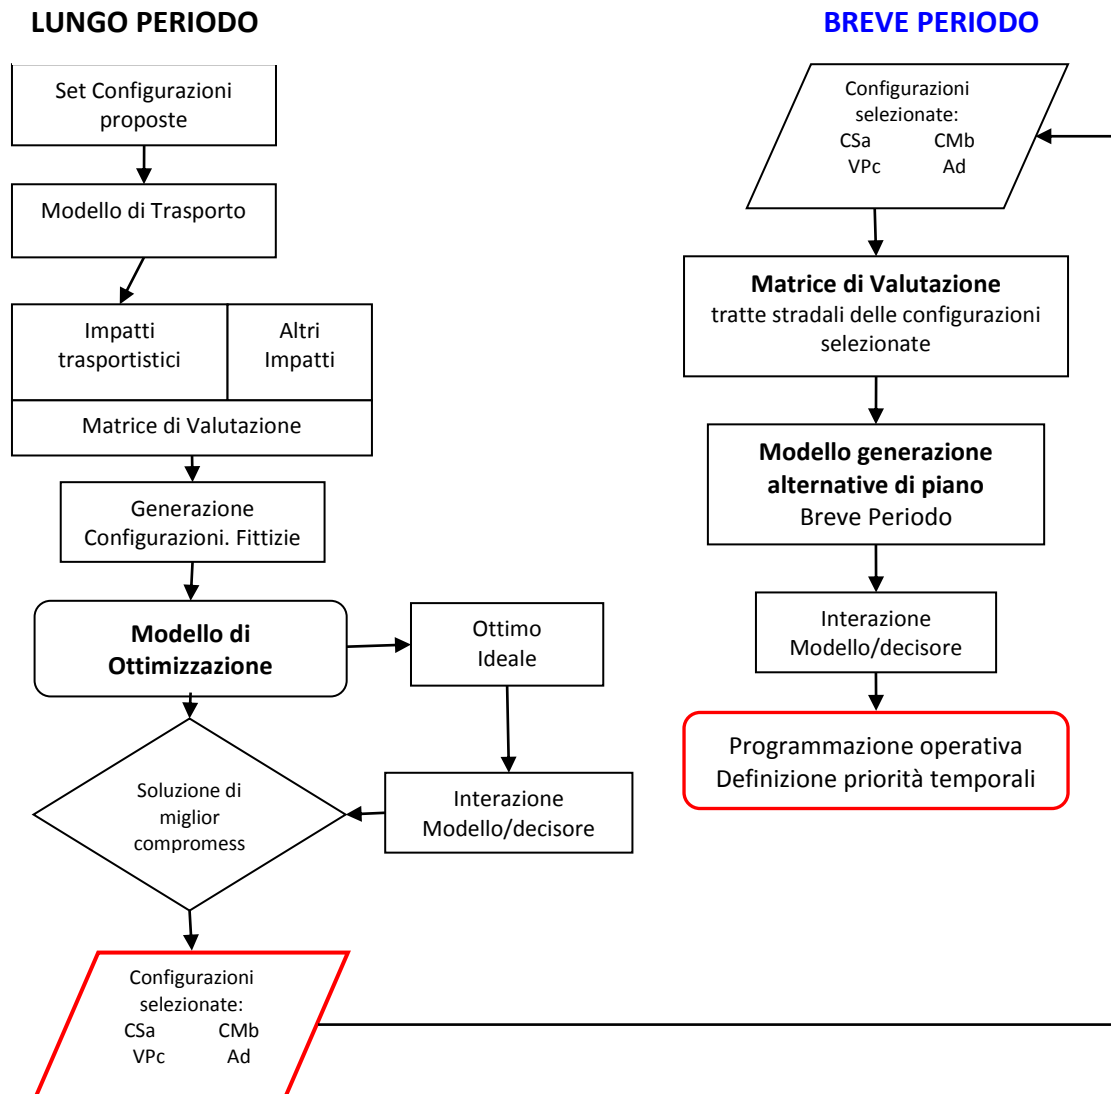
LUNGO PERIODO

Set Configurazioni proposte

Modello di Trasporto

Impatti trasportistici

Altri Impatti

Matrice di Valutazione

Generazione Configurazioni. Fittizie

Modello di Ottimizzazione

Ottimo Ideale

Soluzione di miglior compromess

Interazione Modello/decisore

Configurazioni selezionate:
CSa CMb
VPc Ad

BREVE PERIODO

Configurazioni selezionate:
CSa CMb
VPc Ad

Matrice di Valutazione
tratte stradali delle configurazioni selezionate

Modello generazione alternative di piano
Breve Periodo

Interazione Modello/decisore

Programmazione operativa
Definizione priorità temporali